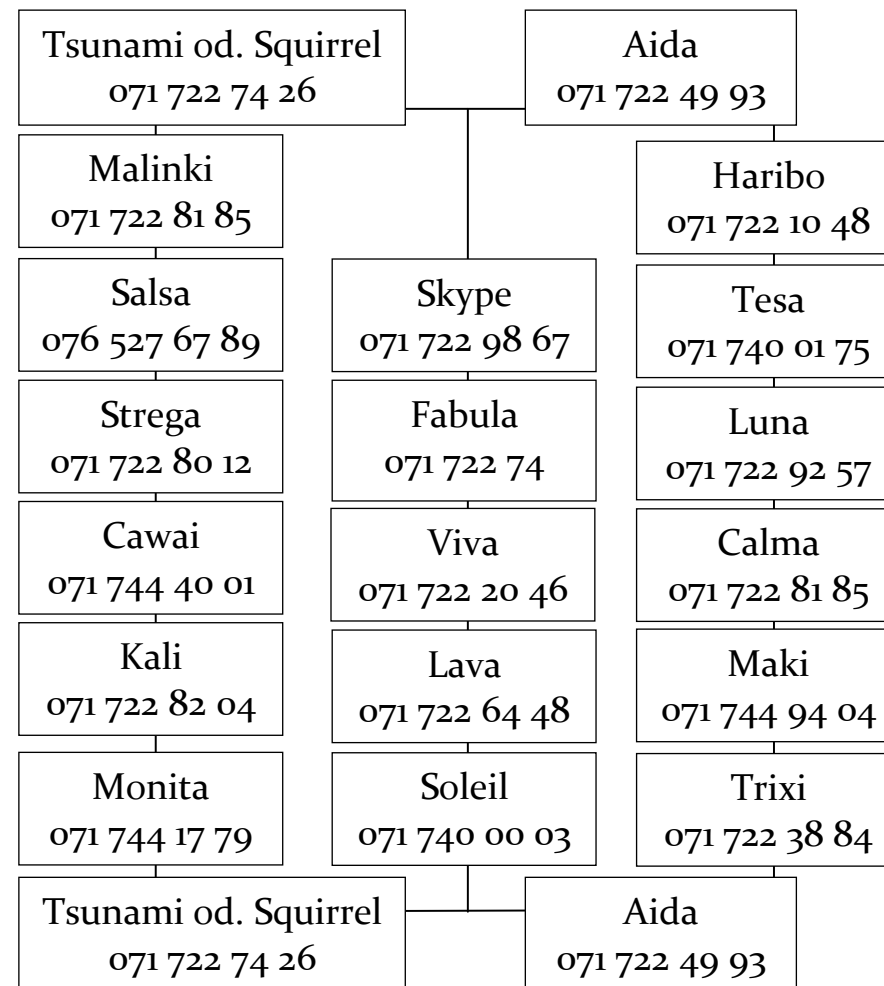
Tsunami od. Squirrel
071 722 74 26

Aida
071 722 49 93

Malinki
071 722 81 85

Salsa
076 527 67 89

Strega
071 722 80 12

Cawai
071 744 40 01

Kali
071 722 82 04

Monita
071 744 17 79

Skype
071 722 98 67

Fabula
071 722 74

Viva
071 722 20 46

Lava
071 722 64 48

Soleil
071 740 00 03

Haribo
071 722 10 48

Tesa
071 740 01 75

Luna
071 722 92 57

Calma
071 722 81 85

Maki
071 744 94 04

Trixi
071 722 38 84

Tsunami od. Squirrel
071 722 74 26

Aida
071 722 49 93